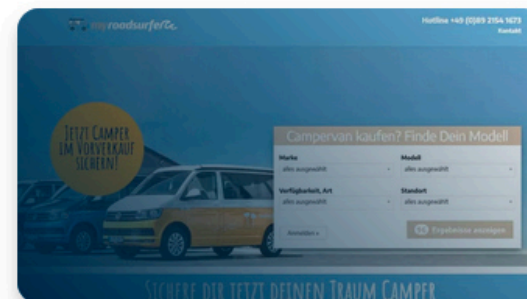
roadsurfer

Hotline +49 (0)89 2154 1673
Kontakt

Jetzt Camper im Vorverkauf sichern!

Campervan kaufen? Finde Dein Modell

Marke
alles ausgewählt

Modell
alles ausgewählt

Verfügbarkeit, Art
alles ausgewählt

Standort
alles ausgewählt

Ansehen »

Ergebnisse anzeigen

Sichere dir jetzt deinen Traum Camper